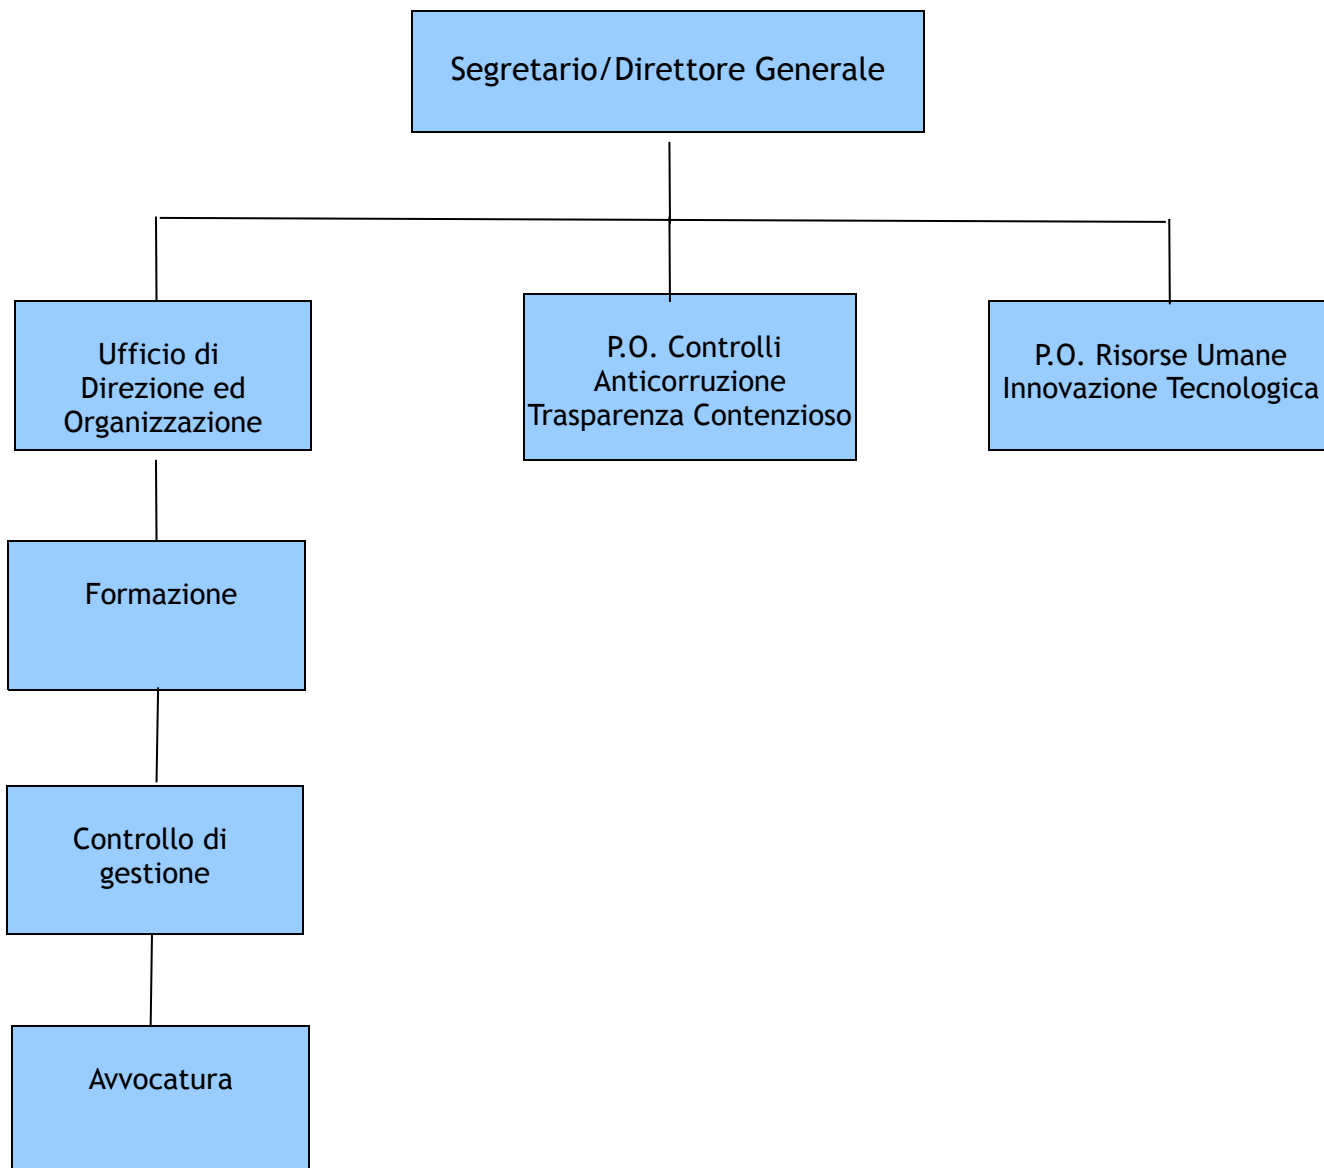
Segretario/Direttore Generale

Ufficio di Direzione ed Organizzazione

P.O. Controlli Anticorruzione Trasparenza Contenzioso

P.O. Risorse Umane Innovazione Tecnologica

Formazione

Controllo di gestione

Avvocatura